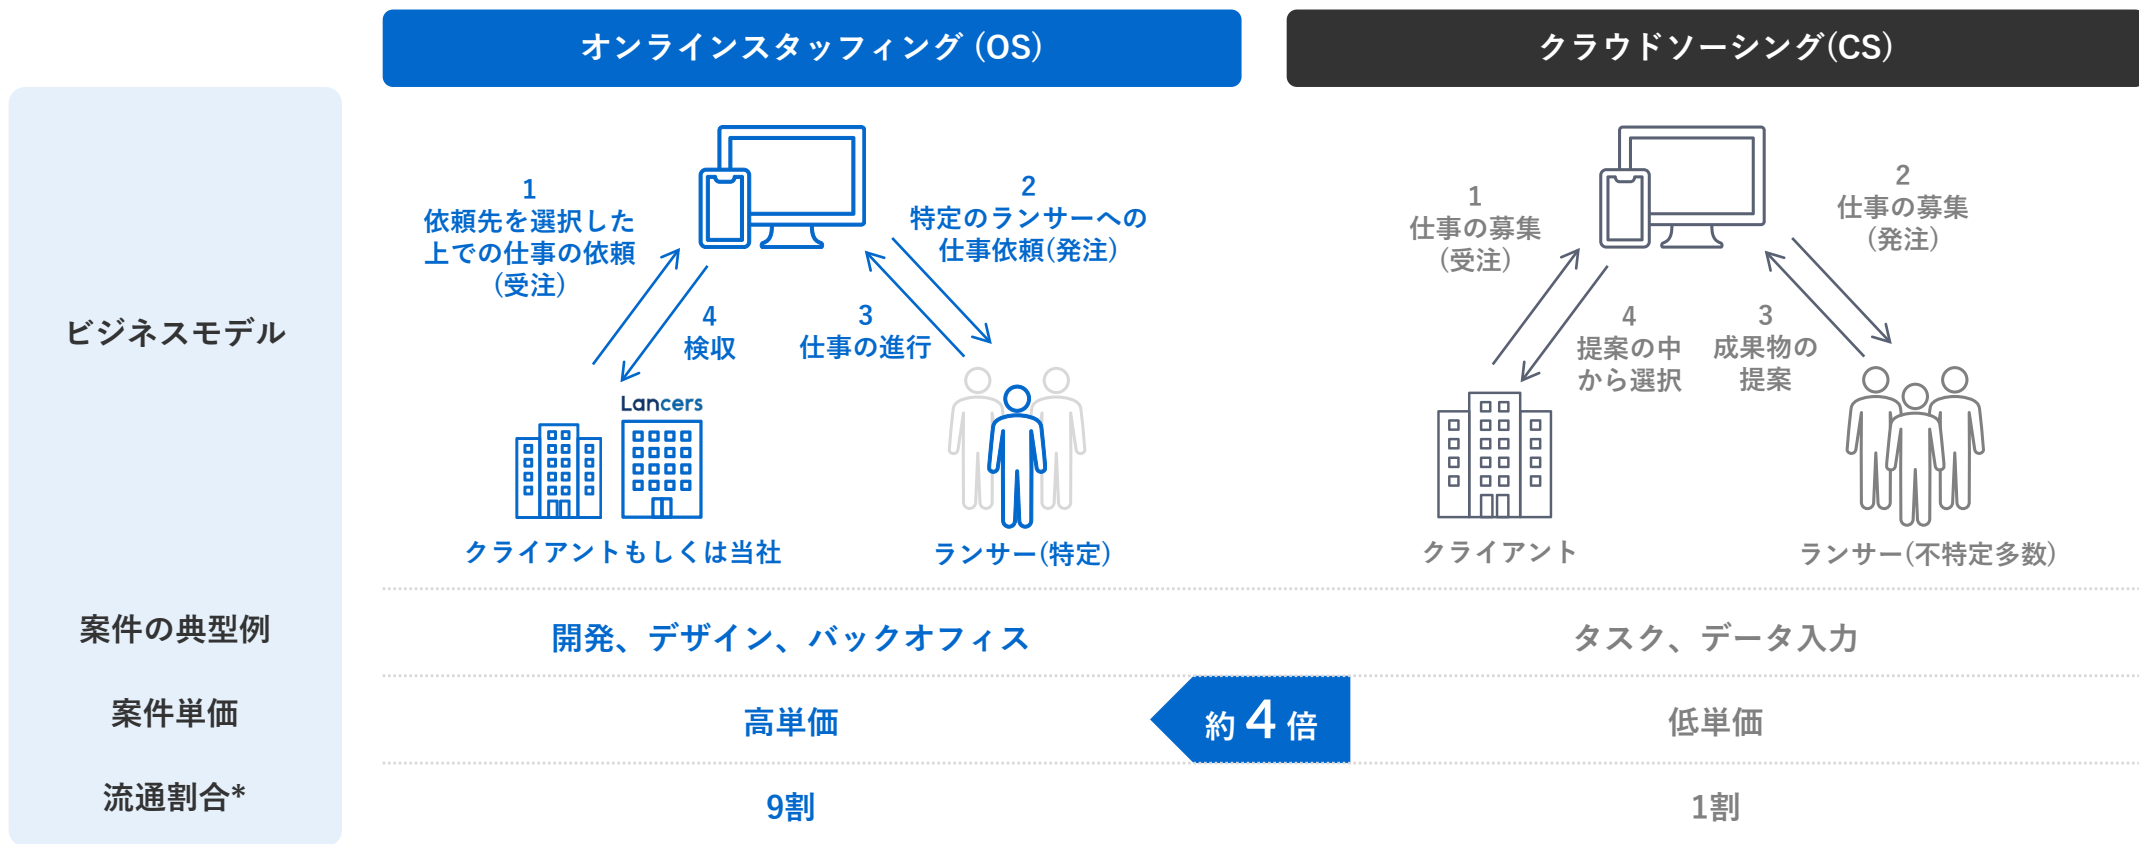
オンラインスタッフィング（OS）

クラウドソーシング（CS）

ビジネスモデル

1
依頼先を選択した上での仕事の依頼（受注）

2
特定のランサーへの仕事依頼（発注）

3
仕事の進行

4
検収

Lancers

クライアントもしくは当社

ランサー（特定）

1
仕事の募集（受注）

2
仕事の募集（発注）

3
成果物の提案

4
提案の中から選択

クライアント

ランサー（不特定多数）

| | オンラインスタッフィング（OS） | クラウドソーシング（CS） |
|---|---|---|
| 案件の典型例 | 開発、デザイン、バックオフィス | タスク、データ入力 |
| 案件単価 | 高単価 | 低単価 |
| 流通割合* | 9割 | 1割 |

約 4 倍